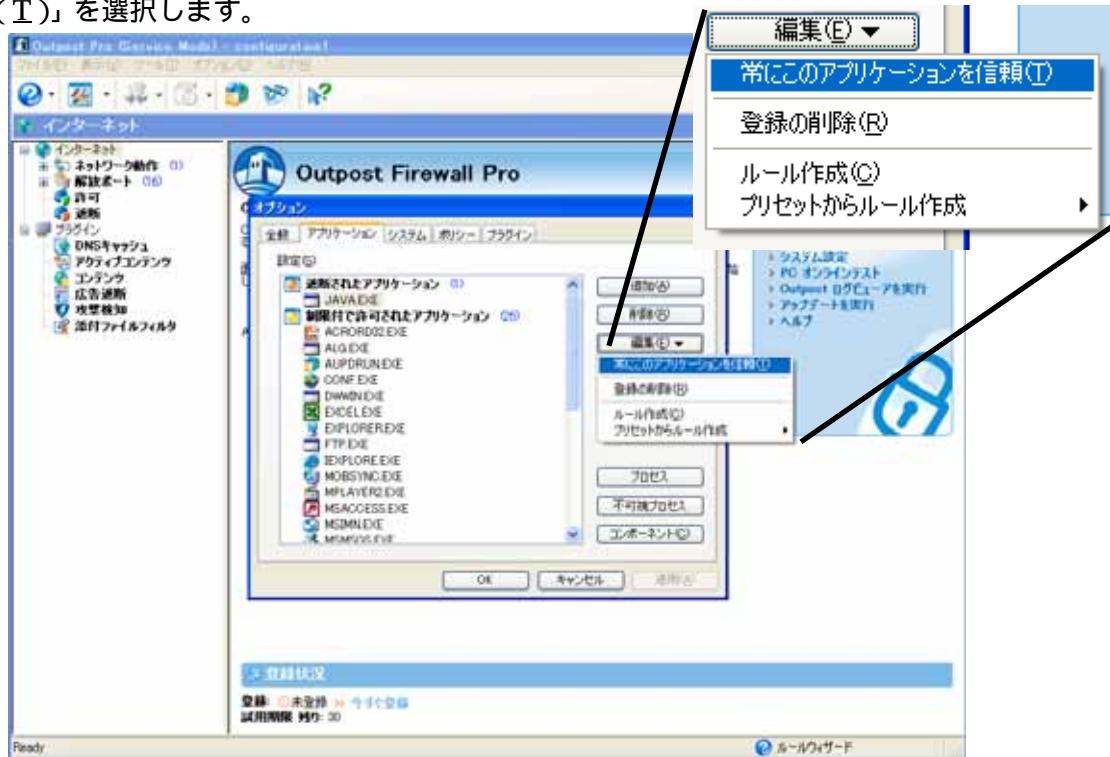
(T)」を選択します。

編集(E) ▼
常にこのアプリケーションを信頼(T)
登録の削除(R)
ルール作成(C)
プリセットからルール作成

Outpost Pro (Service Mode) - configuration1
ファイル(F) 表示(V) ツール(T) オプション(O) ヘルプ(H)
インターネット
インターネット
ネットワーク動作 (1)
解放ポート (16)
許可
遮断
プラグイン
DNSキャッシュ
アクティブコンテンツ
コンテンツ
広告遮断
攻撃検知
添付ファイルフィルタ

Outpost Firewall Pro
オプション
全般 アプリケーション システム ポリシー プラグイン
設定(S)
遮断されたアプリケーション (1)
JAVA.EXE
制限付で許可されたアプリケーション (25)
ACRORD32.EXE
ALG.EXE
AUPDRUN.EXE
CONF.EXE
DWWIN.EXE
EXCEL.EXE
EXPLORER.EXE
FTP.EXE
IEXPLORE.EXE
MOBSYNC.EXE
MPLAYER2.EXE
MSACCESS.EXE
MSIMN.EXE
MSMSGS.EXE
追加(A)
削除(R)
編集(E) ▼
常にこのアプリケーションを信頼(T)
登録の削除(R)
ルール作成(C)
プリセットからルール作成
プロセス
不可視プロセス
コンポーネント(C)
OK キャンセル 適用(A)

システム設定
PC オンラインテスト
Outpost ログビューアを実行
アップデートを実行
ヘルプ

登録状況
登録: 未登録 今すぐ登録
試用期限 残り: 30

Ready
ルールウィザード